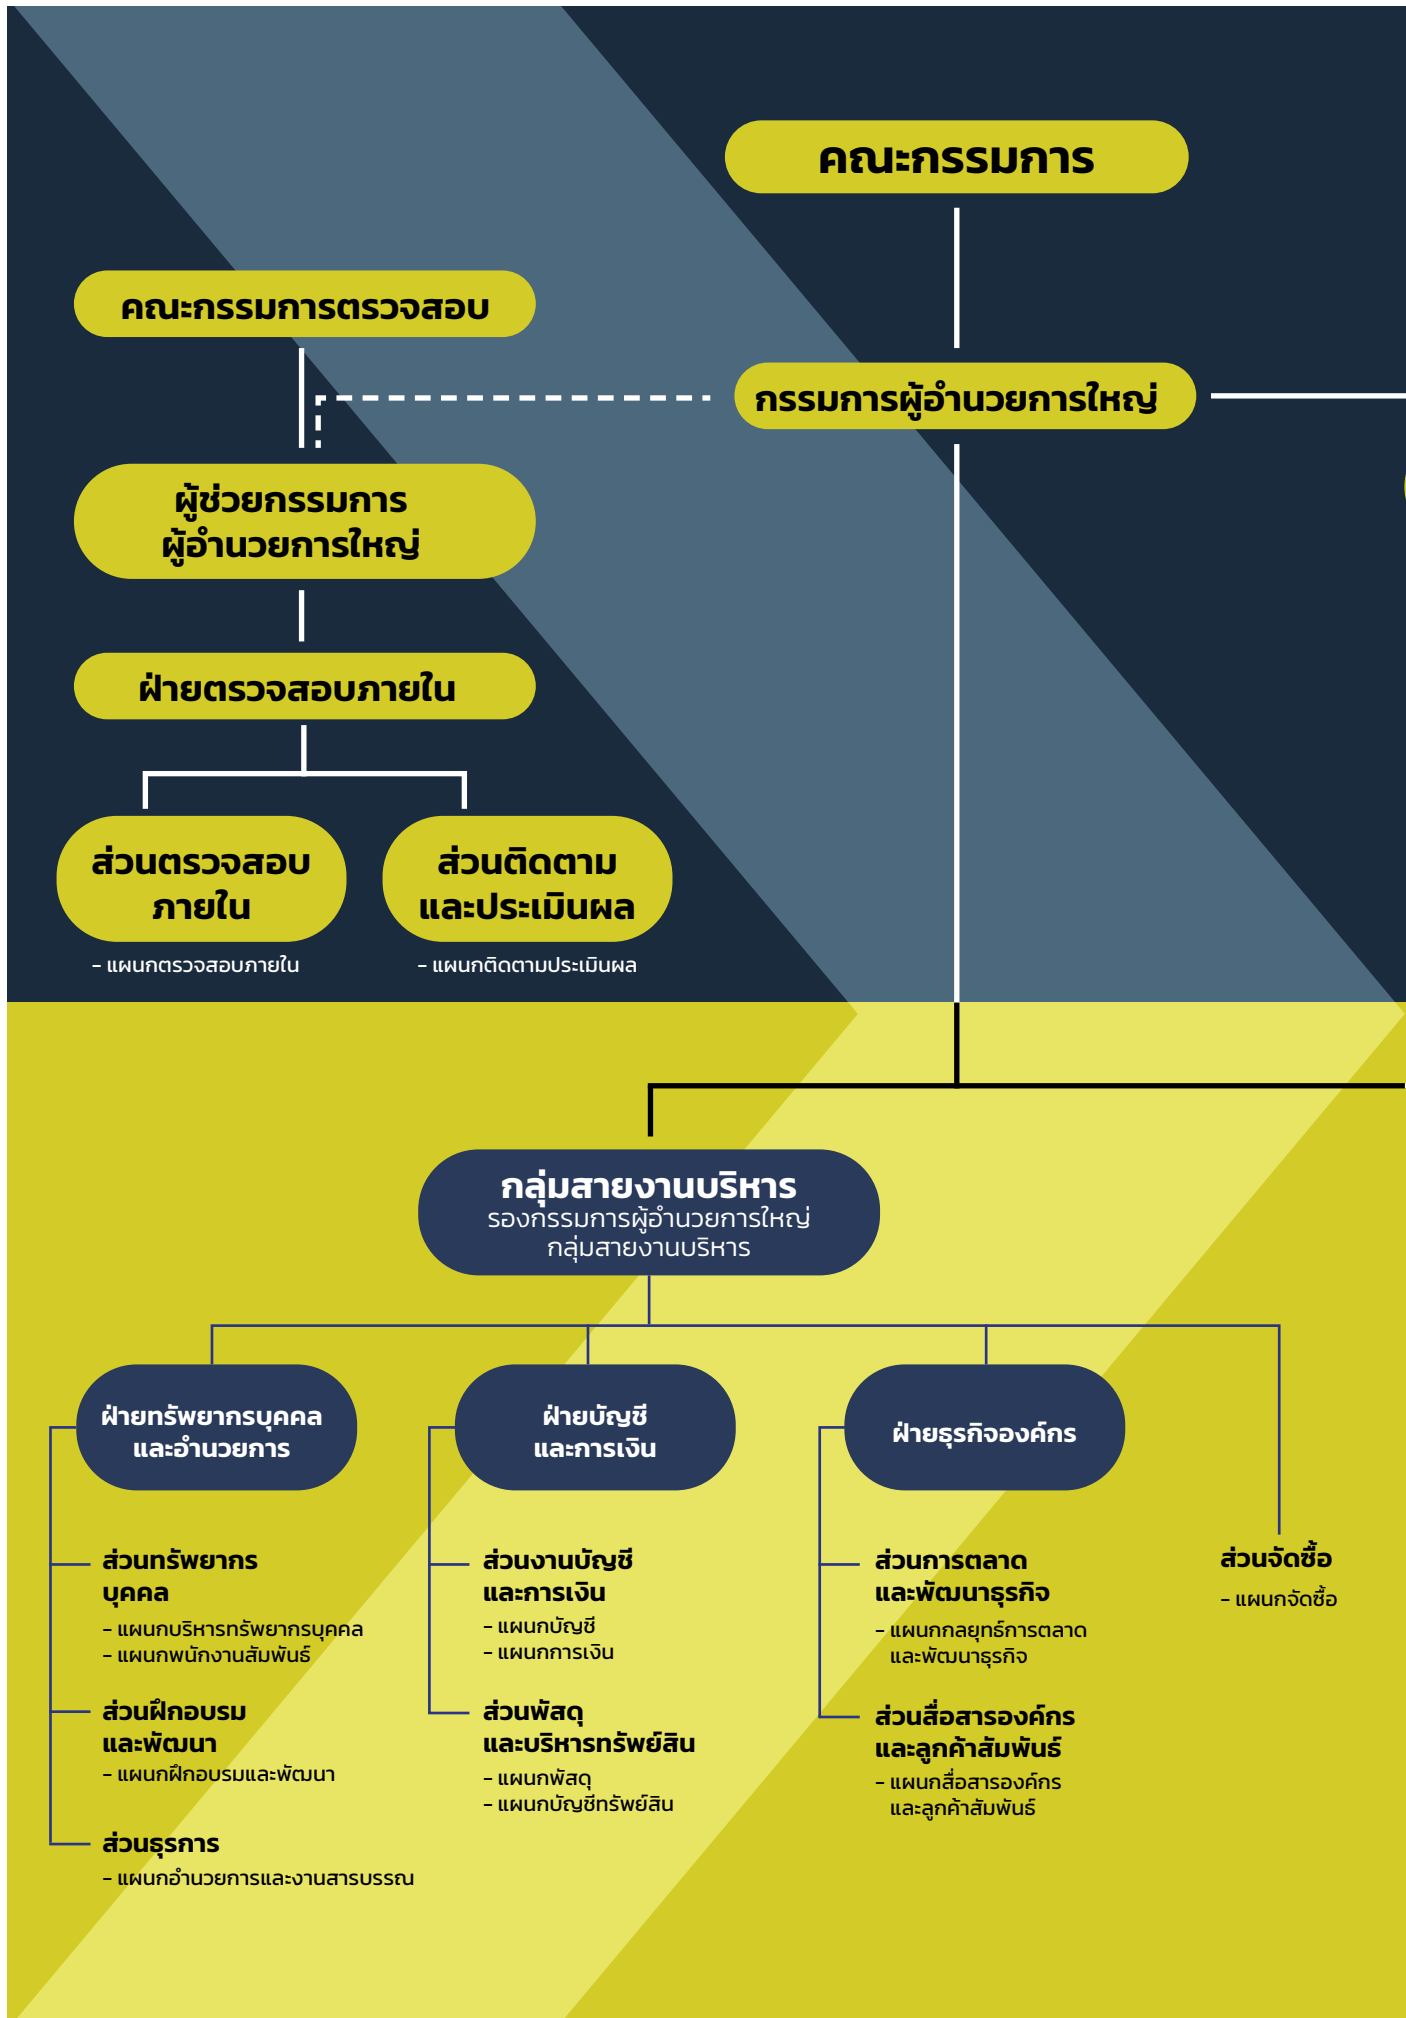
คณะกรรมการ

คณะกรรมการตรวจสอบ

กรรมการผู้อำนวยการใหญ่

ผู้ช่วยกรรมการ
ผู้อำนวยการใหญ่

ฝ่ายตรวจสอบภายใน

ส่วนตรวจสอบภายใน
- แผนกตรวจสอบภายใน

ส่วนติดตามและประเมินผล
- แผนกติดตามประเมินผล

กลุ่มสายงานบริหาร
รองกรรมการผู้อำนวยการใหญ่
กลุ่มสายงานบริหาร

ฝ่ายทรัพยากรบุคคลและอำนวยการ

ส่วนทรัพยากรบุคคล
- แผนกบริหารทรัพยากรบุคคล
- แผนกพนักงานสัมพันธ์

ส่วนฝึกอบรมและพัฒนา
- แผนกฝึกอบรมและพัฒนา

ส่วนธุรการ
- แผนกอำนวยการและงานสารบรรณ

ฝ่ายบัญชีและการเงิน

ส่วนงานบัญชีและการเงิน
- แผนกบัญชี
- แผนกการเงิน

ส่วนพัสดุและบริหารทรัพย์สิน
- แผนกพัสดุ
- แผนกบัญชีทรัพย์สิน

ฝ่ายธุรกิจองค์กร

ส่วนการตลาดและพัฒนาธุรกิจ
- แผนกกลยุทธ์การตลาดและพัฒนาธุรกิจ

ส่วนสื่อสารองค์กรและลูกค้าสัมพันธ์
- แผนกสื่อสารองค์กรและลูกค้าสัมพันธ์

ส่วนจัดซื้อ
- แผนกจัดซื้อ